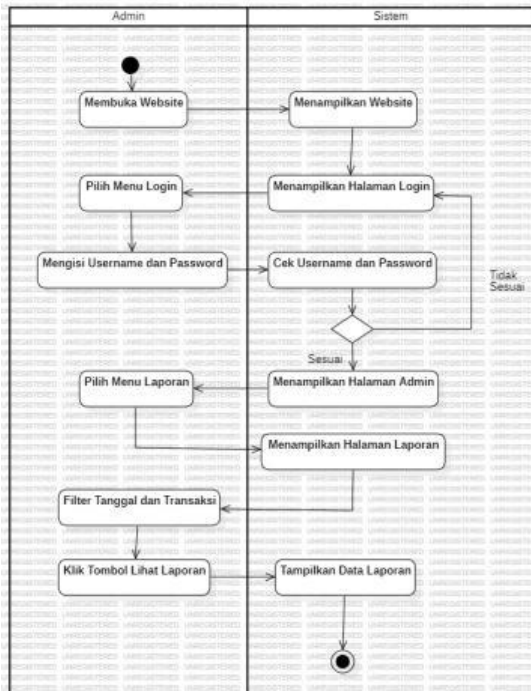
Admin

Sistem

Membuka Website

Menampilkan Website

Pilih Menu Login

Menampilkan Halaman Login

Mengisi Username dan Password

Cek Username dan Password

Tidak Sesuai

Sesuai

Pilih Menu Laporan

Menampilkan Halaman Admin

Menampilkan Halaman Laporan

Filter Tanggal dan Transaksi

Klik Tombol Lihat Laporan

Tampilkan Data Laporan